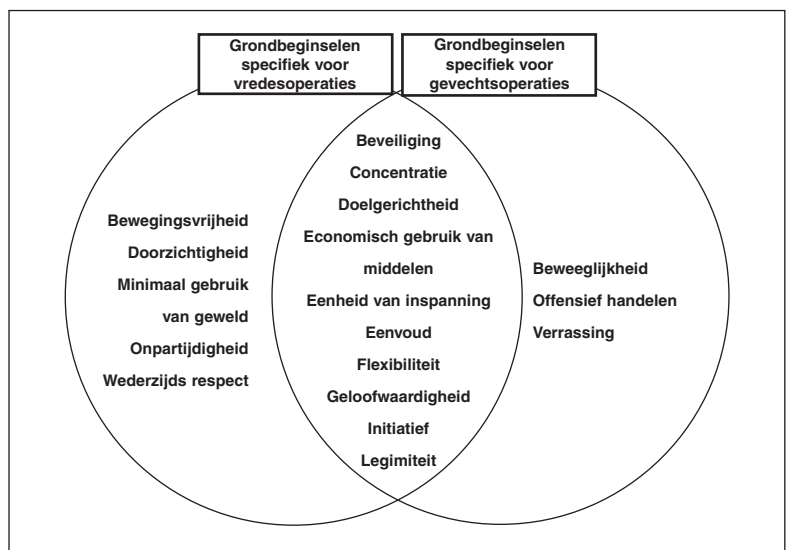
Grondbeginselen specifiek voor vredesoperaties

Grondbeginselen specifiek voor gevechtsoperaties

Bewegingsvrijheid
Doorzichtigheid
Minimaal gebruik van geweld
Onpartijdigheid
Wederzijds respect

Beveiliging
Concentratie
Doelgerichtheid
Economisch gebruik van middelen
Eenheid van inspanning
Eenvoud
Flexibiliteit
Geloofwaardigheid
Initiatief
Legimiteit

Beweeglijkheid
Offensief handelen
Verrassing